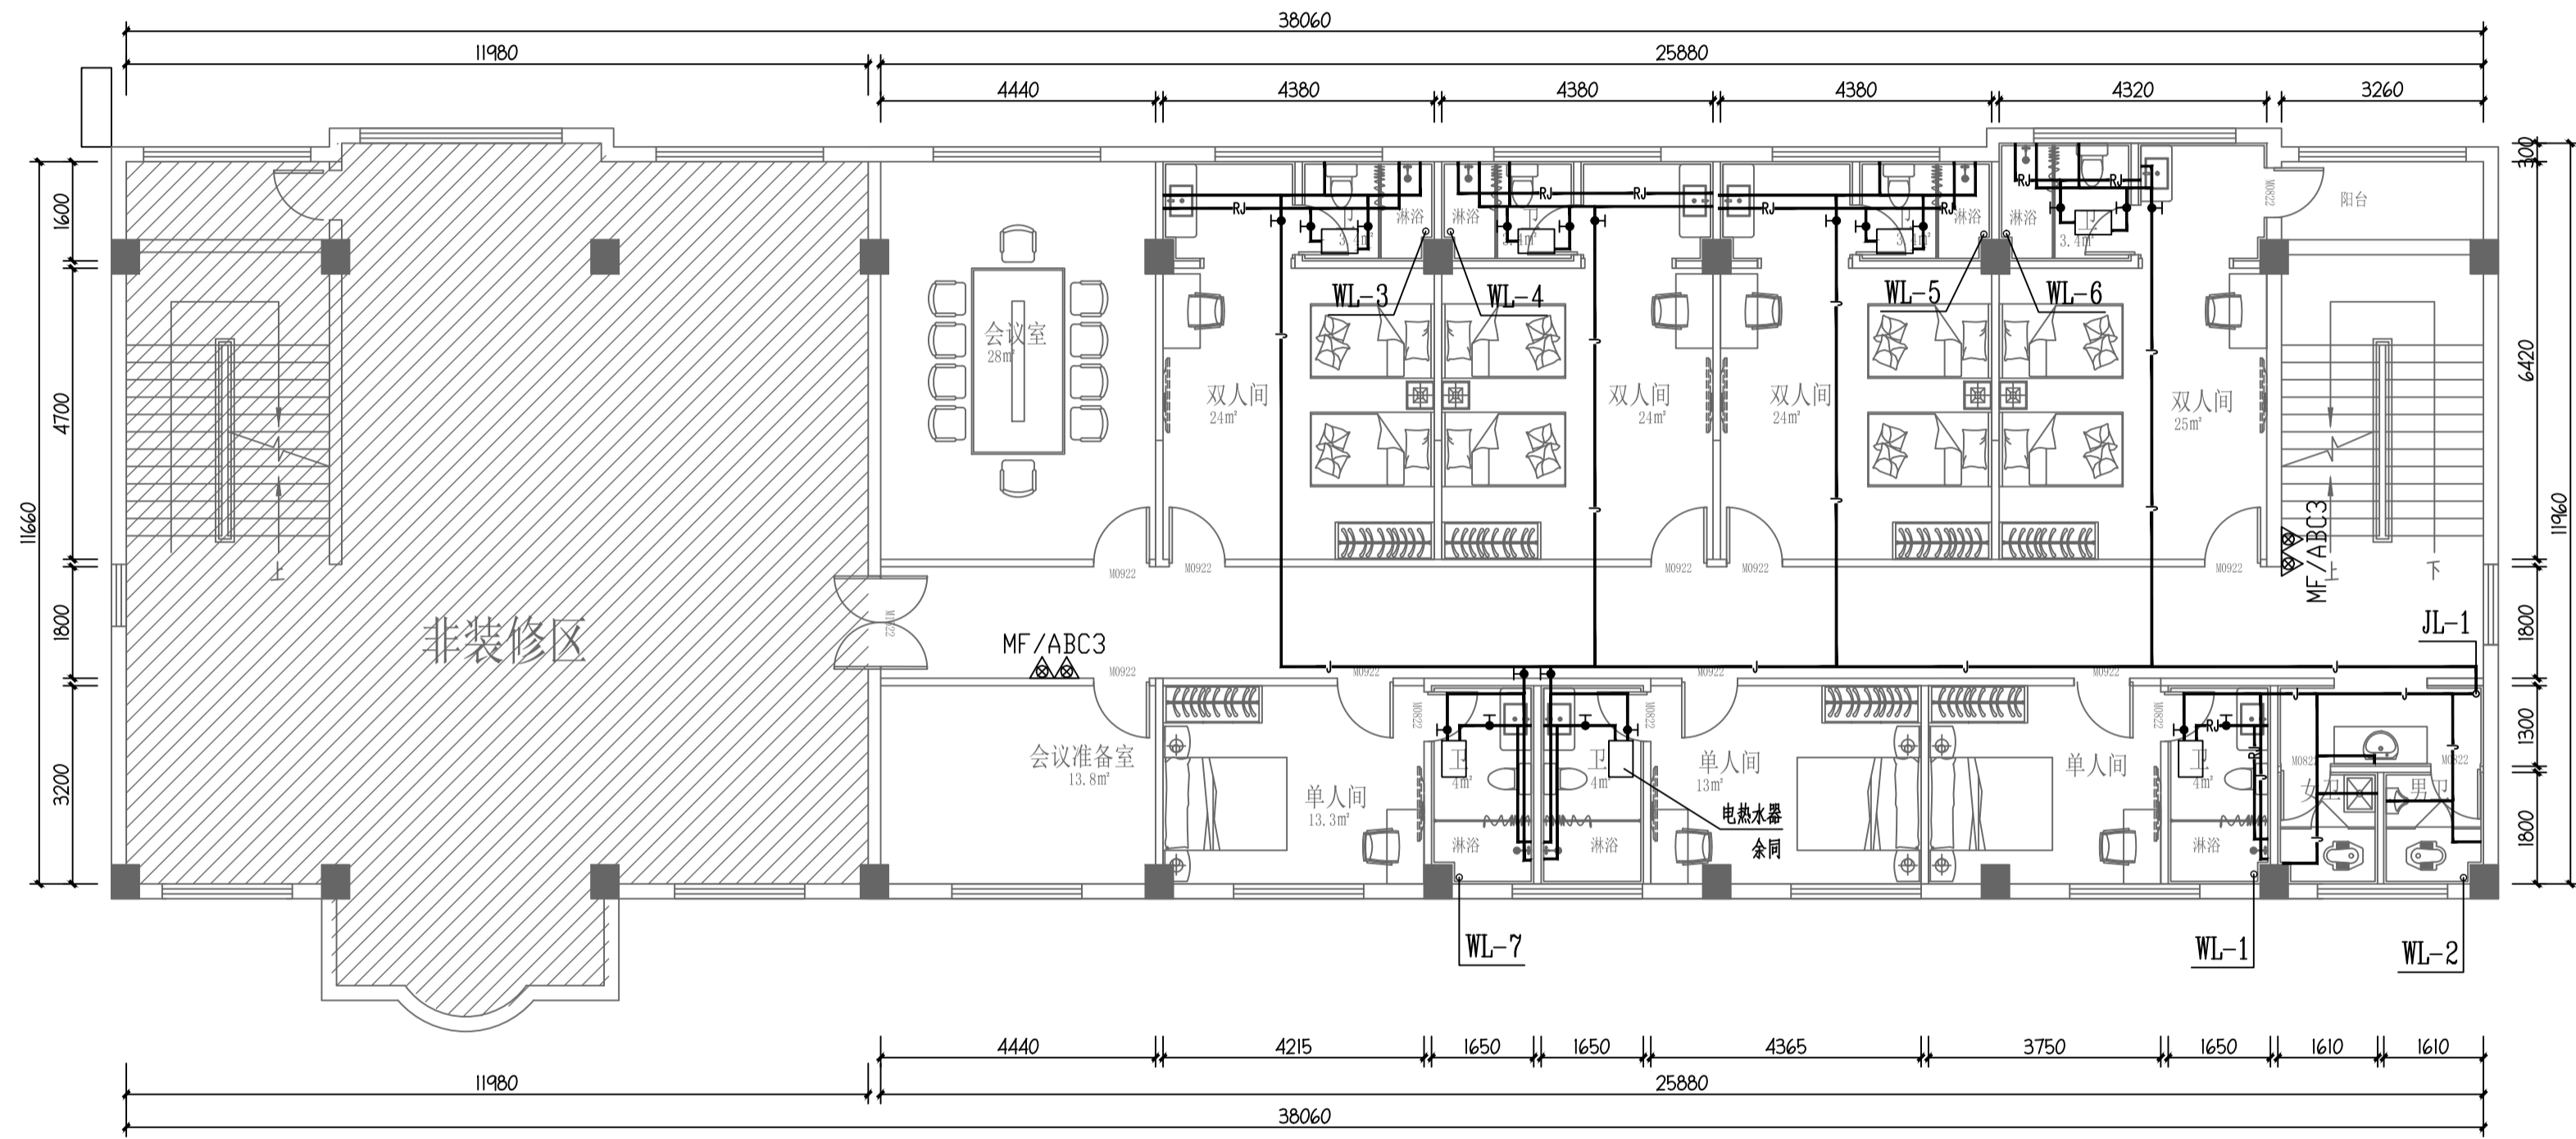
38060
11980
25880
4440
4380
4380
4380
4320
3260

1600
4700
11660
1800
3200

300
6420
11960
1800
1300
1800

RJ
RJ
RJ
RJ
RJ
RJ
淋浴
淋浴
淋浴
淋浴
3.4m²
3.4m²
3.4m²
3.4m²
M0822
阳台
WL-3
WL-4
WL-5
WL-6
会议室
28m²
双人间
24m²
双人间
24m²
双人间
24m²
双人间
25m²
M0922
M0922
M0922
M0922
M0922
MF/ABC3
上
下
M1522
非装修区
MF/ABC3
JL-1
M0922
M0922
M0922
M0922
上
会议准备室
13.8m²
单人间
13.3m²
M0822
M0822
卫
4m²
卫
4m²
淋浴
淋浴
单人间
13m²
电热水器
余同
单人间
M0822
RJ
卫
4m²
淋浴
M0822
女卫
男卫
M0822
WL-7
WL-1
WL-2

4440
4215
1650
1650
4365
3750
1650
1610
1610
11980
25880
38060